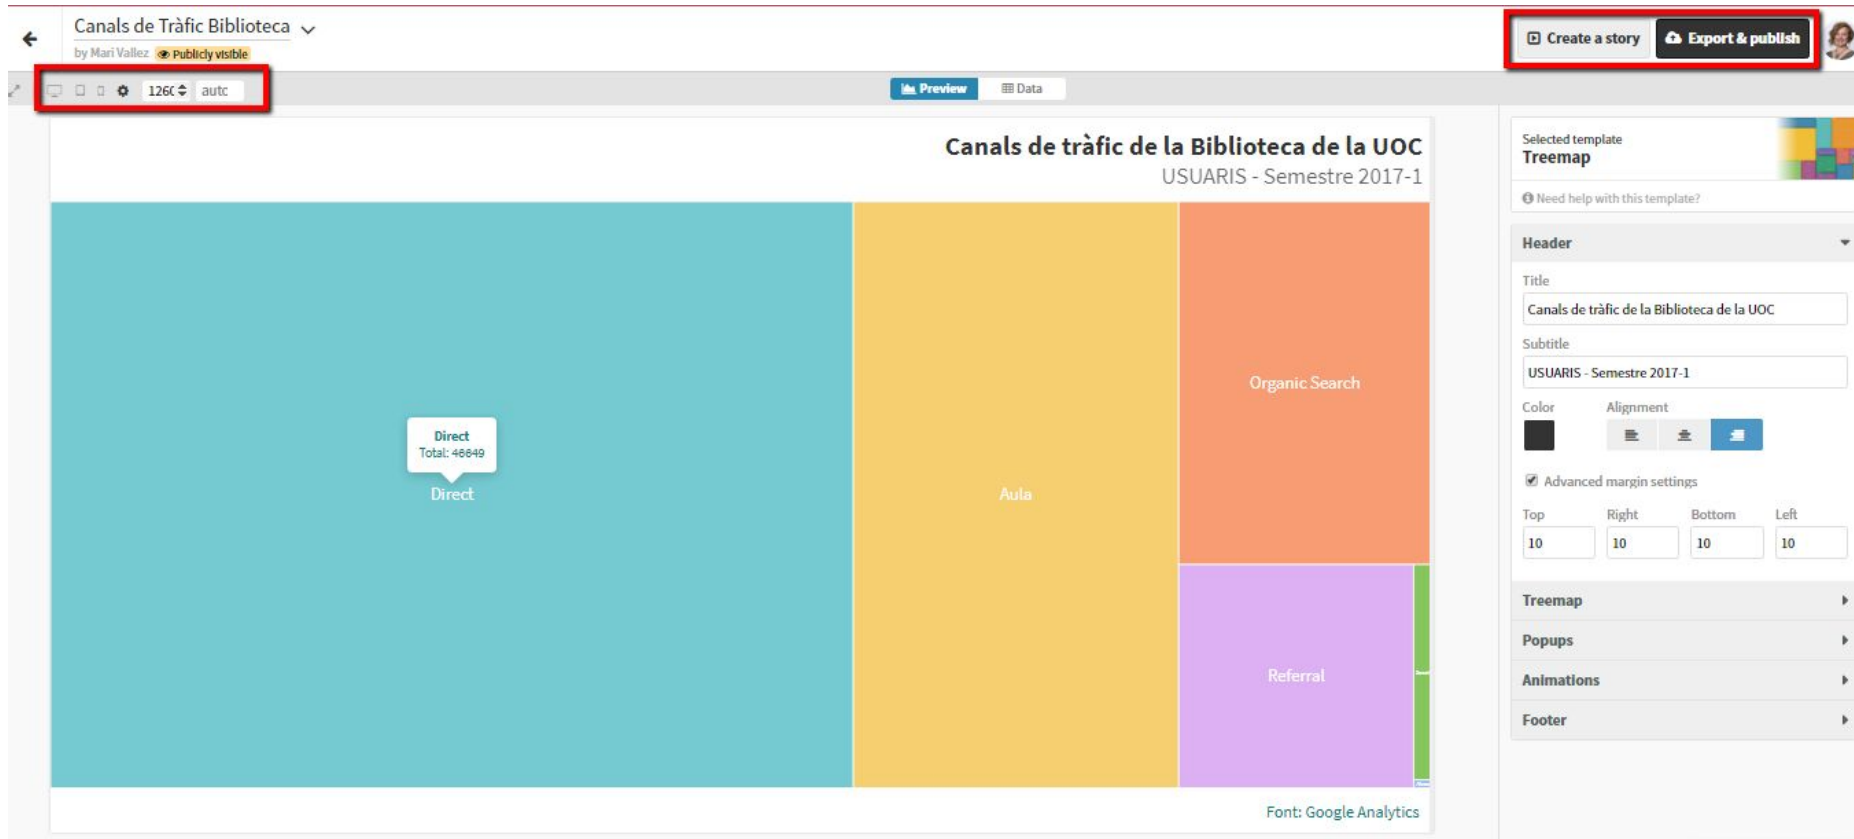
Canals de Tràfic Biblioteca

by Mari Vallez Publicly visible

Create a story Export & publish

1260 autc

Preview Data

Canals de tràfic de la Biblioteca de la UOC
USUARIS - Semestre 2017-1

Direct
Total: 46649

Direct

Aula

Organic Search

Referral

Font: Google Analytics

Selected template
Treemap

Need help with this template?

Header

Title
Canals de tràfic de la Biblioteca de la UOC

Subtitle
USUARIS - Semestre 2017-1

Color

Alignment

Advanced margin settings

| Top | Right | Bottom | Left |
|---|---|---|---|
| 10 | 10 | 10 | 10 |

Treemap

Popups

Animations

Footer